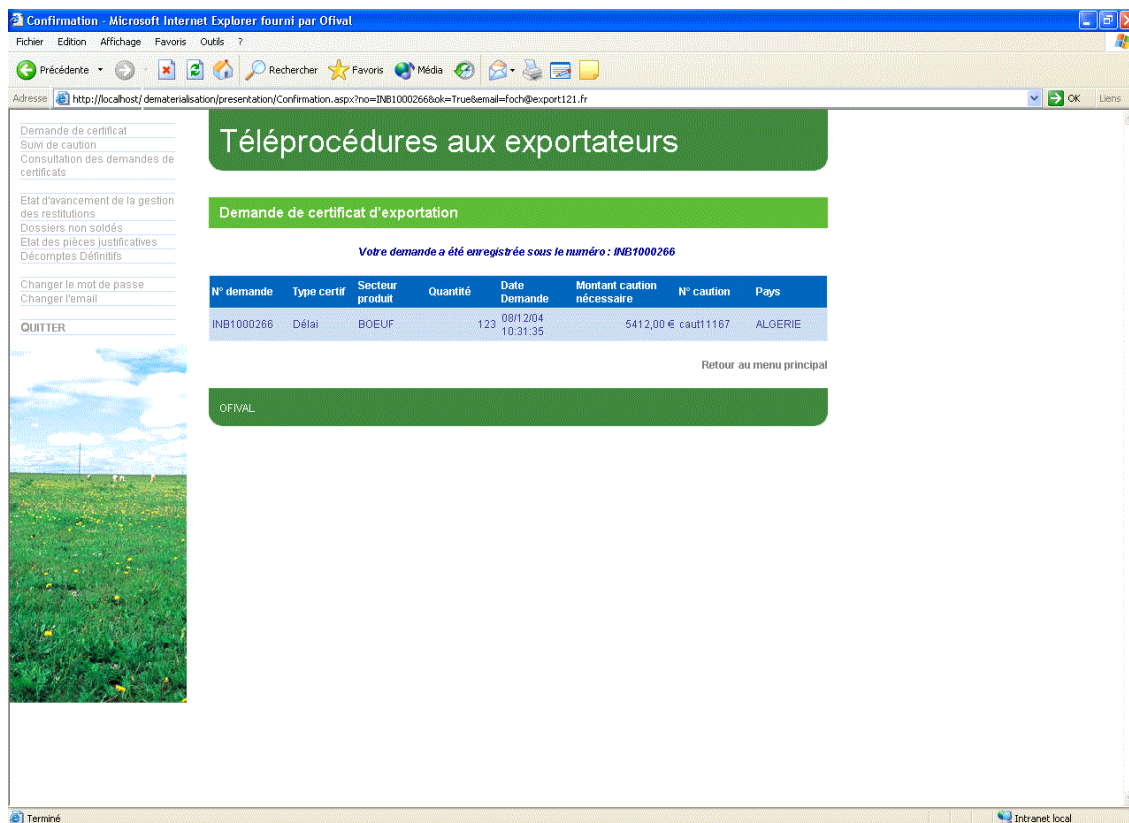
Confirmation - Microsoft Internet Explorer fourni par Ofival

Fichier Edition Affichage Favoris Outils ?

Précédente Rechercher Favoris Média

Adresse http://localhost/dematerialisation/presentation/Confirmation.aspx?no=INB1000266&ok=True&email=foch@export121.fr OK Liens

Demande de certificat
Suivi de caution
Consultation des demandes de certificats

Etat d'avancement de la gestion des restitutions
Dossiers non soldés
Etat des pièces justificatives
Décomptes Définitifs

Changer le mot de passe
Changer l'email

QUITTER

Téléprocédures aux exportateurs

Demande de certificat d'exportation

Votre demande a été enregistrée sous le numéro : INB1000266

| N° demande | Type certif | Secteur produit | Quantité | Date Demande | Montant caution nécessaire | N° caution | Pays |
|---|---|---|---|---|---|---|---|
| INB1000266 | Délai | BOEUF | 123 | 08/12/04 10:31:35 | 5412,00 € | caut11167 | ALGERIE |

Retour au menu principal

OFIVAL

Terminé

Intranet local